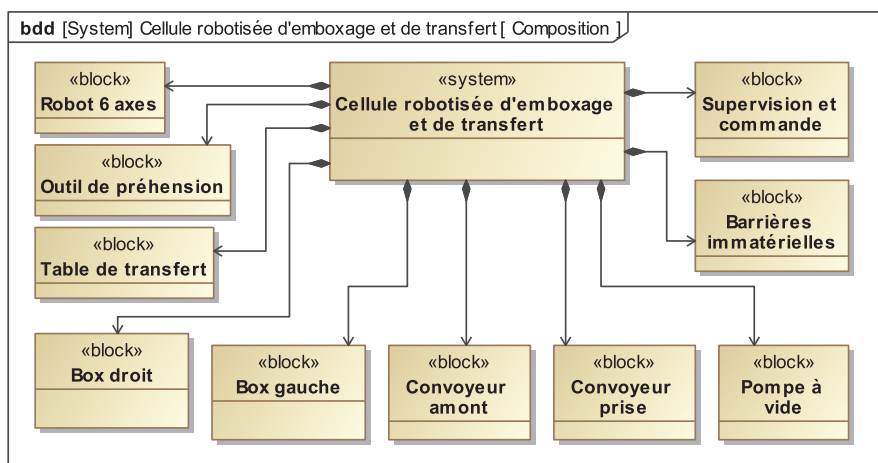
bdd [System] Cellule robotisée d'emboxage et de transfert [ Composition ]

«block»
Robot 6 axes

«system»
Cellule robotisée d'emboxage et de transfert

«block»
Supervision et commande

«block»
Outil de préhension

«block»
Barrières immatérielles

«block»
Table de transfert

«block»
Box droit

«block»
Box gauche

«block»
Convoyeur amont

«block»
Convoyeur prise

«block»
Pompe à vide